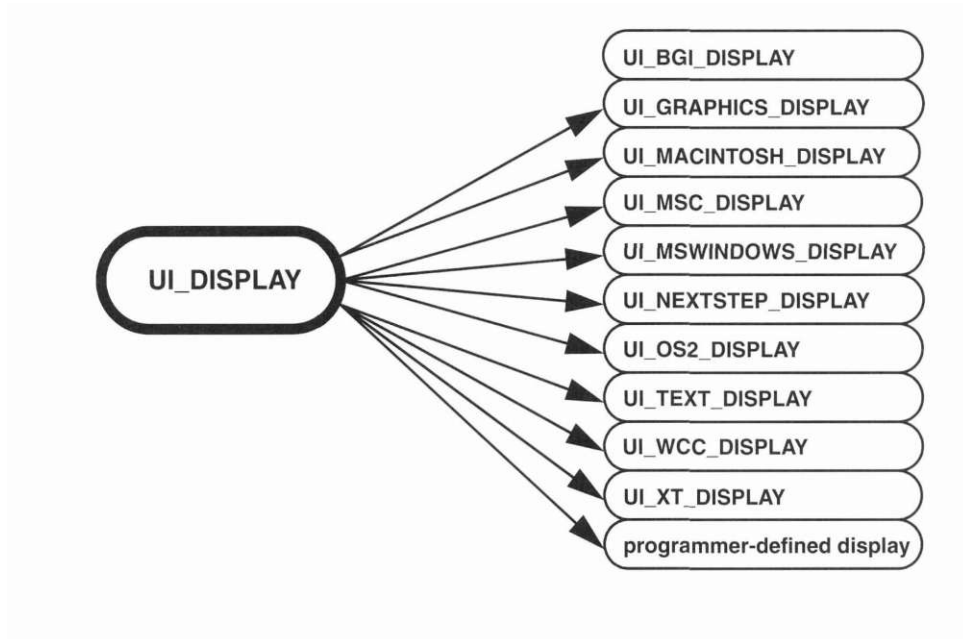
UI_DISPLAY

UI_BGI_DISPLAY
UI_GRAPHICS_DISPLAY
UI_MACINTOSH_DISPLAY
UI_MSC_DISPLAY
UI_MSWINDOWS_DISPLAY
UI_NEXTSTEP_DISPLAY
UI_OS2_DISPLAY
UI_TEXT_DISPLAY
UI_WCC_DISPLAY
UI_XT_DISPLAY
programmer-defined display